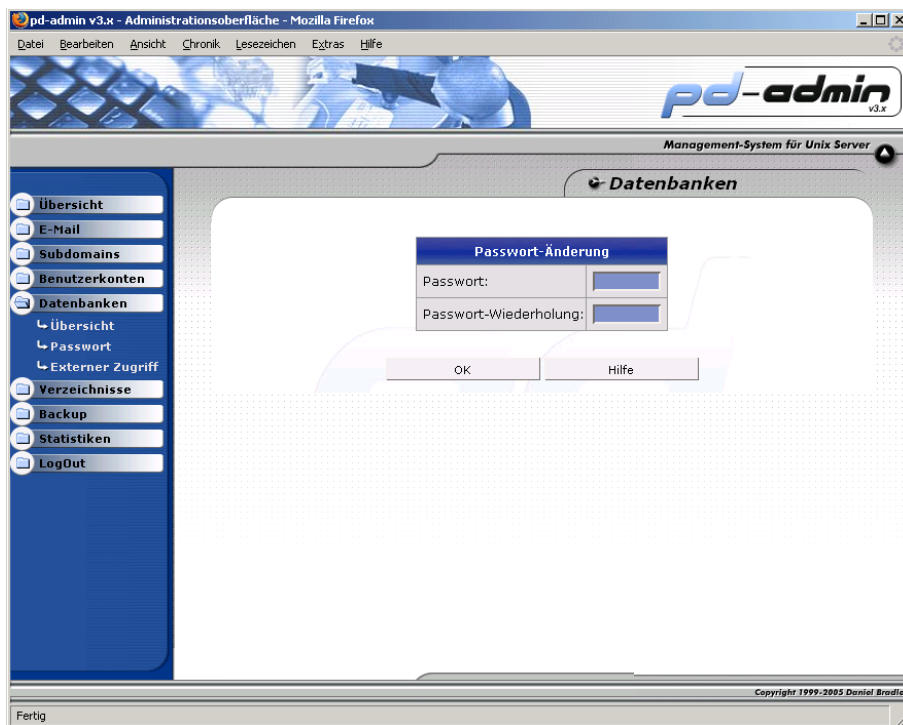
pd-admin v3.x - Administrationsoberfläche - Mozilla Firefox

Datei Bearbeiten Ansicht Chronik Lesezeichen Extras Hilfe

pd-admin v3.x

Management-System für Unix Server

Datenbanken

Übersicht
E-Mail
Subdomains
Benutzerkonten
Datenbanken
Übersicht
Passwort
Externer Zugriff
Verzeichnisse
Backup
Statistiken
LogOut

| Passwort-Änderung | |
|---|---|
| Passwort: | |
| Passwort-Wiederholung: | |

OK Hilfe

Copyright 1999-2005 Daniel Bradle

Fertig